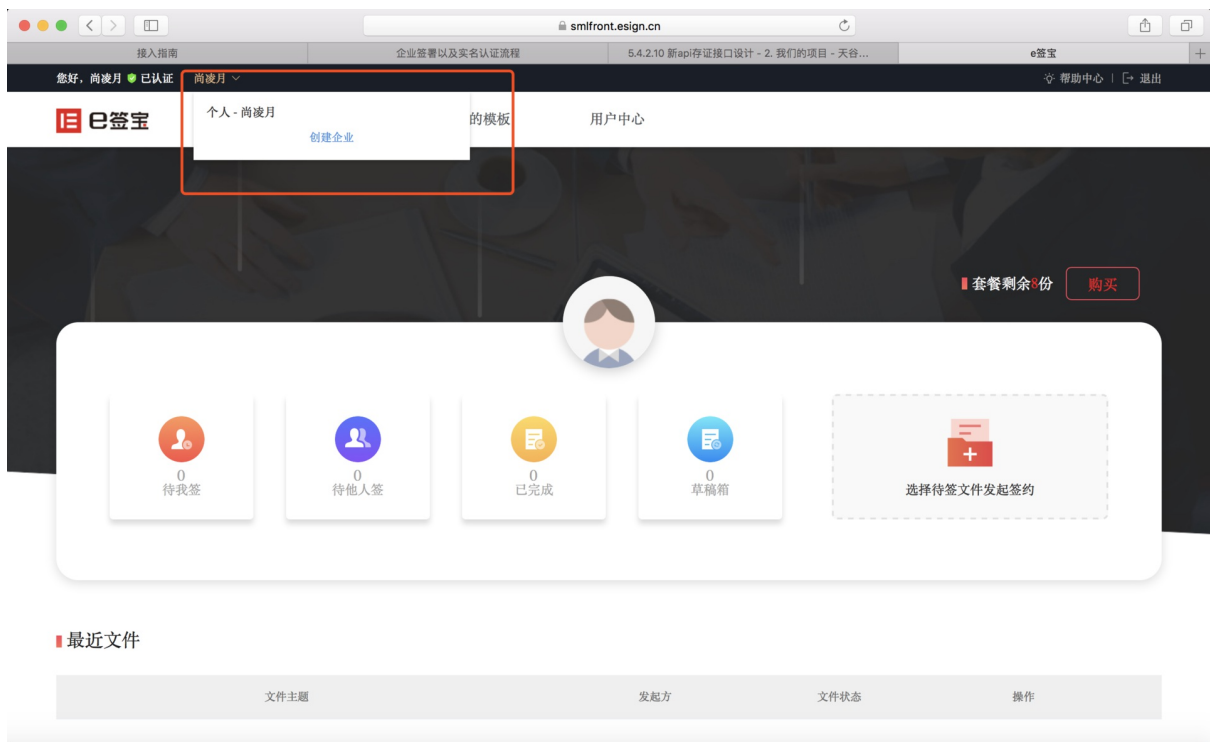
smlfront.esign.cn

接入指南 | 企业签署以及实名认证流程 | 5.4.2.10 新api存证接口设计 - 2. 我们的项目 - 天谷... | e签宝

您好，尚凌月 已认证 尚凌月

帮助中心 | 退出

e签宝

个人 - 尚凌月

创建企业

的模板

用户中心

套餐剩余8份

购买

0
待我签

0
待他人签

0
已完成

0
草稿箱

选择待签文件发起签约

最近文件

| 文件主题 | 发起方 | 文件状态 | 操作 |
|---|---|---|---|